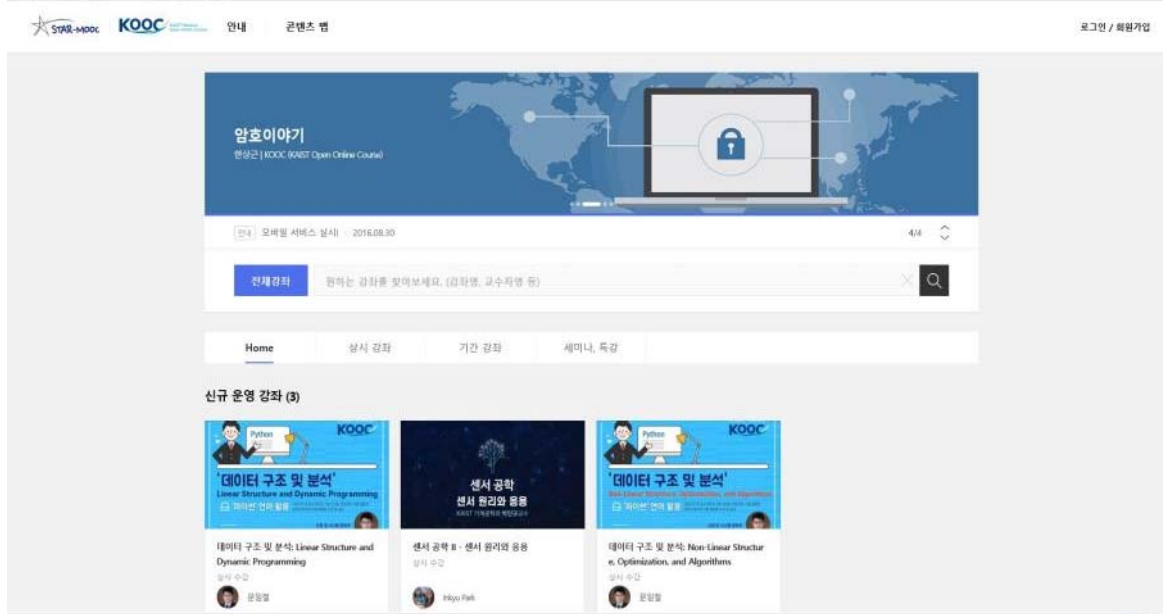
STAR-MOOC KOOC 안내 콘텐츠 맵 로그인 / 회원가입

암호이야기
한상근 | KOOC (KAIST Open Online Course)

안내 모바일 서비스 실시 2016.08.30 4/4

전체강좌 원하는 강좌를 찾아보세요. (강좌명, 교수자명 등)

Home 상시 강좌 기간 강좌 세미나, 특강

신규 운영 강좌 (3)

Python KOOC
'데이터 구조 및 분석'
Linear Structure and Dynamic Programming
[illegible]

데이터 구조 및 분석: Linear Structure and Dynamic Programming
상시 수강
문일철

센서 공학
센서 원리와 응용
KAIST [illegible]

센서 공학 II - 센서 원리와 응용
상시 수강
Inkyu Park

Python KOOC
'데이터 구조 및 분석'
Non-Linear Structure, Optimization, and Algorithms
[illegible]

데이터 구조 및 분석: Non-Linear Structure, Optimization, and Algorithms
상시 수강
문일철